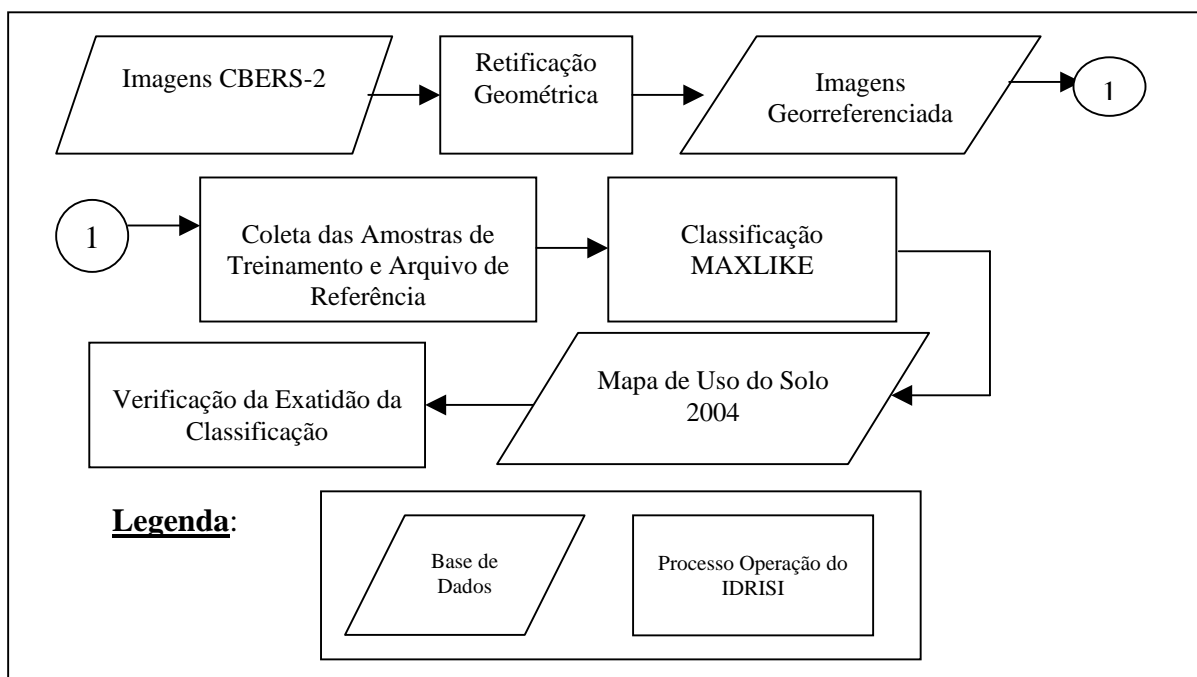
Imagens CBERS-2

Retificação Geométrica

Imagens Georreferenciada

1

1

Coleta das Amostras de Treinamento e Arquivo de Referência

Classificação MAXLIKE

Verificação da Exatidão da Classificação

Mapa de Uso do Solo 2004

Legenda:

Base de Dados

Processo Operação do IDRISI